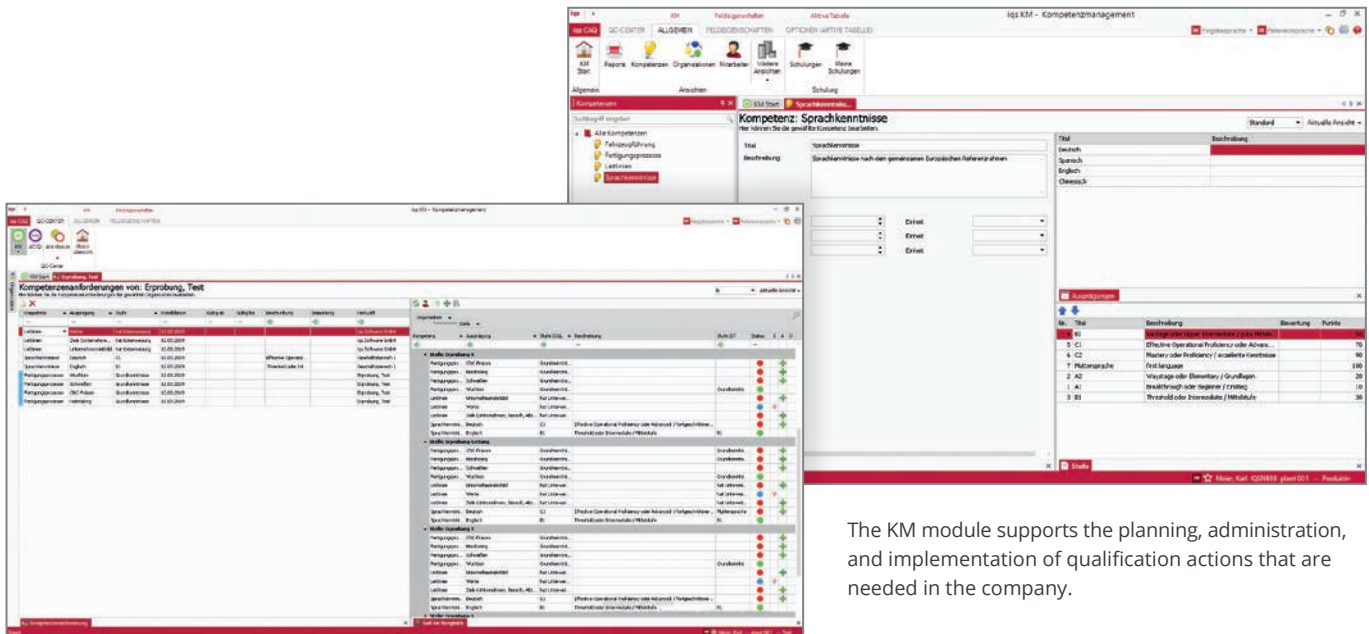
iqs KM - Kompetenzmanagement

KM | Feldeigenschaften | Aktive Tabelle

iqs CAQ | QC-CENTER | ALLGEMEIN | FELDEIGENSCHAFTEN | OPTIONEN (AKTIVE TABELLE)

KM Start | Reports | Kompetenzen | Organisationen | Mitarbeiter | Weitere Ansichten | Schulungen | Meine Schulungen

Allgemein | Ansichten | Schulung

Kompetenzen

Suchbegriff eingeben

Alle Kompetenzen
Fahrzeugführung
Fertigungsprozesse
Leitlinien
Sprachkenntnisse

KM Start | Sprachkenntnisse

Kompetenz: Sprachkenntnisse
Hier können Sie die gewählte Kompetenz bearbeiten.

Standard | Aktuelle Ansicht

Titel: Sprachkenntnisse
Beschreibung: Sprachkenntnisse nach dem gemeinsamen Europäischen Referenzrahmen

Einheit
Einheit
Einheit

| Titel | Beschreibung |
|---|---|
| Deutsch | |
| Spanisch | |
| Englisch | |
| Chinesisch | |

Ausprägungen

| Nr. | Titel | Beschreibung | Bewertung | Punkte |
|---|---|---|---|---|
| 4 | B2 | Vantage oder Upper Intermediate / gute Mittel... | | 50 |
| 5 | C1 | Effective Operational Proficiency oder Advanc... | | 70 |
| 6 | C2 | Mastery oder Proficiency / exzellente Kenntnisse | | 90 |
| 7 | Muttersprache | First language | | 100 |
| 2 | A2 | Waystage oder Elementary / Grundlagen | | 20 |
| 1 | A1 | Breakthrough oder Beginner / Einstieg | | 10 |
| 3 | B1 | Threshold oder Intermediate / Mittelstufe | | 30 |

Stelle

Meier, Karl | Produktiv

Kompetenzanforderungen von: Erprobung, Test

The KM module supports the planning, administration, and implementation of qualification actions that are needed in the company.